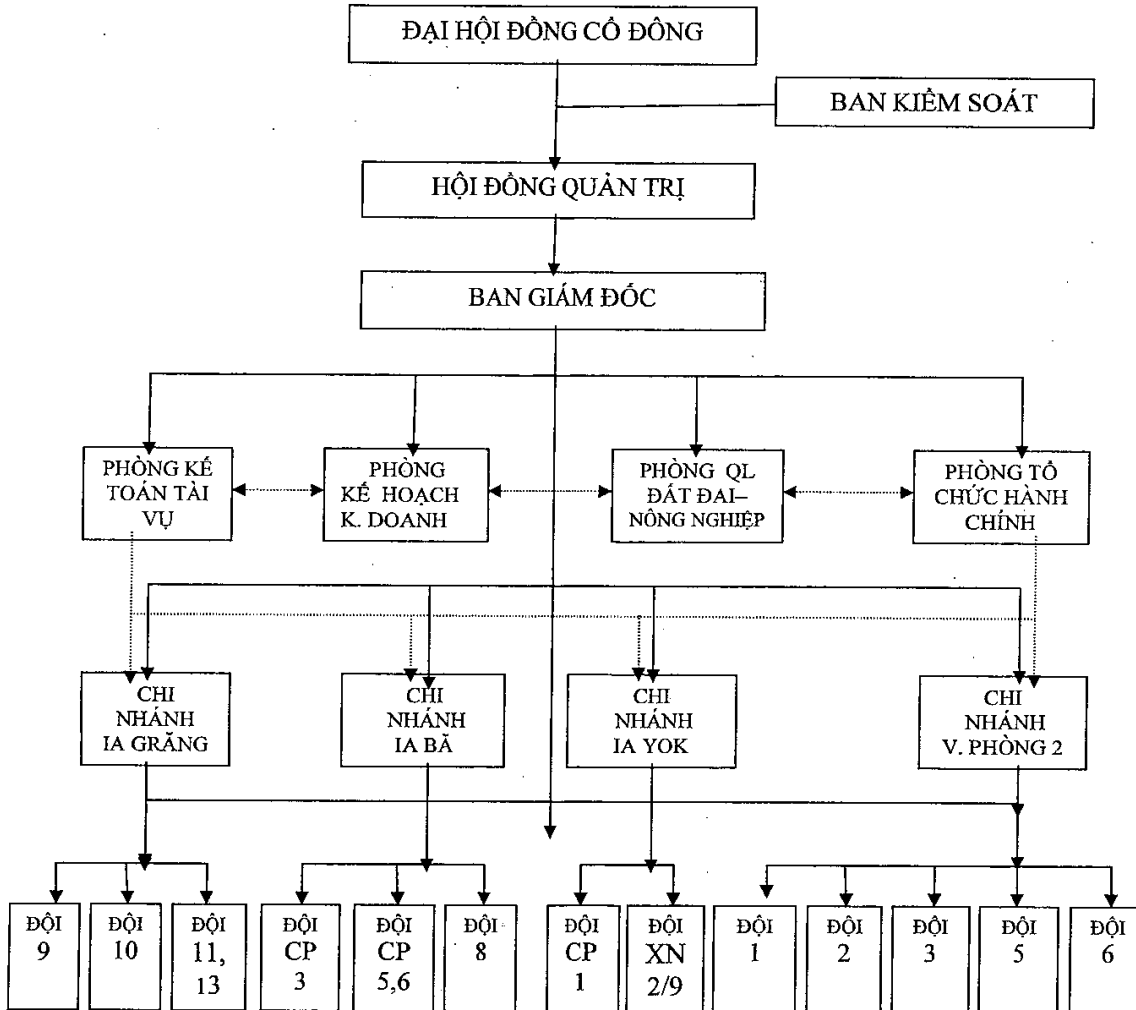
ĐẠI HỘI ĐỒNG CỔ ĐÔNG

BAN KIỂM SOÁT

HỘI ĐỒNG QUẢN TRỊ

BAN GIÁM ĐỐC

PHÒNG KẾ TOÁN TÀI VỤ

PHÒNG KẾ HOẠCH K. DOANH

PHÒNG QL ĐẤT ĐAI– NÔNG NGHIỆP

PHÒNG TỔ CHỨC HÀNH CHÍNH

CHI NHÁNH IA GRĂNG

CHI NHÁNH IA BĂ

CHI NHÁNH IA YOK

CHI NHÁNH V. PHÒNG 2

ĐỘI 9

ĐỘI 10

ĐỘI 11, 13

ĐỘI CP 3

ĐỘI CP 5,6

ĐỘI 8

ĐỘI CP 1

ĐỘI XN 2/9

ĐỘI 1

ĐỘI 2

ĐỘI 3

ĐỘI 5

ĐỘI 6